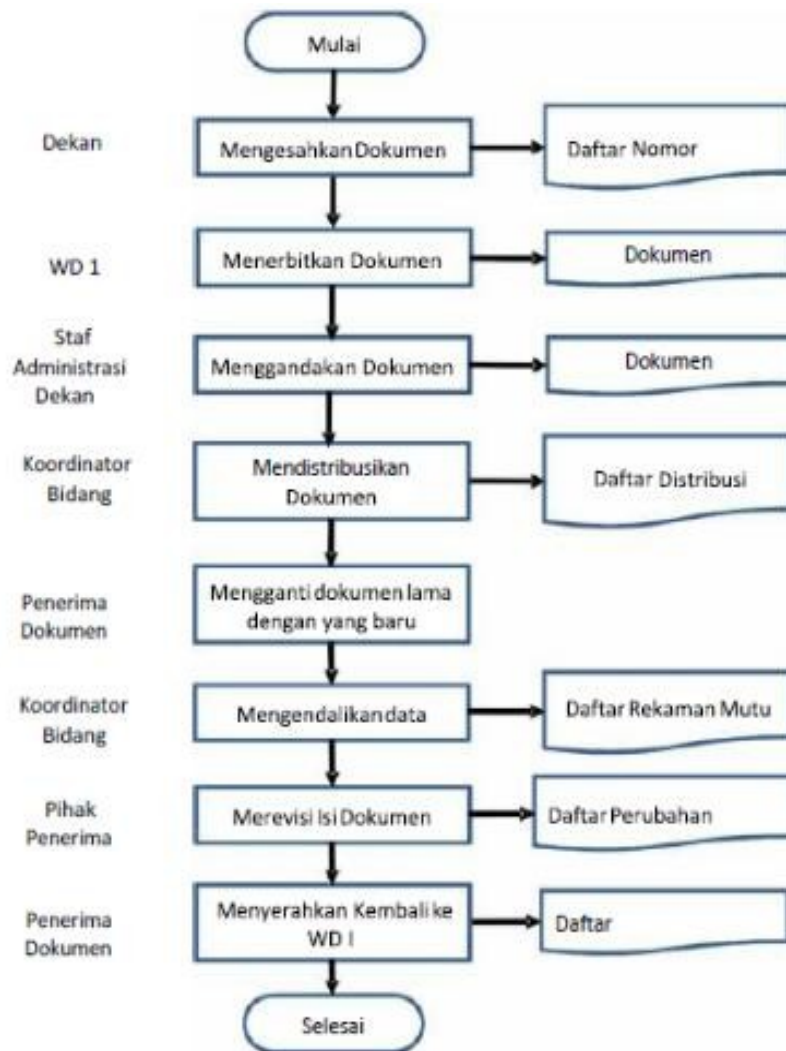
Mulai

Dekan

Mengesahkan Dokumen

Daftar Nomor

WD 1

Menerbitkan Dokumen

Dokumen

Staf Administrasi Dekan

Menggandakan Dokumen

Dokumen

Koordinator Bidang

Mendistribusikan Dokumen

Daftar Distribusi

Penerima Dokumen

Mengganti dokumen lama dengan yang baru

Koordinator Bidang

Mengendalikan data

Daftar Rekaman Mutu

Pihak Penerima

Merevisi Isi Dokumen

Daftar Perubahan

Penerima Dokumen

Menyerahkan Kembali ke WD I

Daftar

Selesai